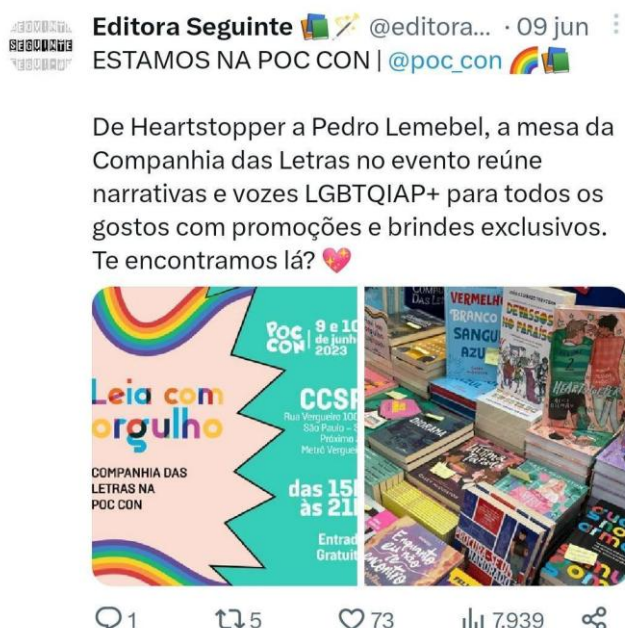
EDITORA SEGUINTE

Editora Seguinte 📚🪄 @editora... · 09 jun
ESTAMOS NA POC CON | @poc_con 🌈📚

De Heartstopper a Pedro Lemebel, a mesa da Companhia das Letras no evento reúne narrativas e vozes LGBTQIAP+ para todos os gostos com promoções e brindes exclusivos. Te encontramos lá? 💖

POC CON 9 e 10 de junho 2023

Leia com orgulho

COMPANHIA DAS LETRAS NA POC CON

CCSP
Rua Vergueiro 100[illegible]
São Paulo – S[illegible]
Próximo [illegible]
Metrô Vergue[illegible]

das 15h às 21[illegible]

Entrada Gratuit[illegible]

VERMELHO BRANCO SANGUE AZUL

DEMASSOS NO PARAÍSO

HEARTSTOPPER

1 5 73 7.939